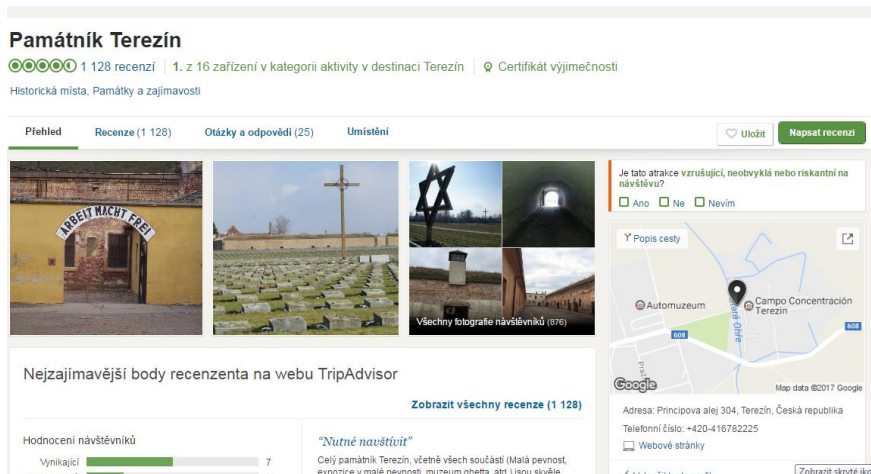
Památník Terezín

1 128 recenzí | 1. z 16 zařízení v kategorii aktivity v destinaci Terezín | Certifikát výjimečnosti

Historická místa, Památky a zajímavosti

Přehled | Recenze (1 128) | Otázky a odpovědi (25) | Umístění

Uložit | Napsat recenzi

ARBEIT MACHT FREI

Všechny fotografie návštěvníků (876)

Je tato atrakce vzrušující, neobvyklá nebo riskantní na návštěvu?

Ano | Ne | Nevím

Popis cesty

Automuzeum

Campo Concentración Terezín

Ohře

608

608

Google

Map data ©2017 Google

Adresa: Principova alej 304, Terezín, Česká republika

Telefonní číslo: +420-416782225

Webové stránky

Nejzajímavější body recenzenta na webu TripAdvisor

Zobrazit všechny recenze (1 128)

Hodnocení návštěvníků

Vynikající 7

"Nutné navštívit"

Celý památník Terezín, včetně všech součástí (Malá pevnost, expozice v malé pevnosti, muzeum ghetta, atd.) jsou skvěle

Zobrazit skryté iko